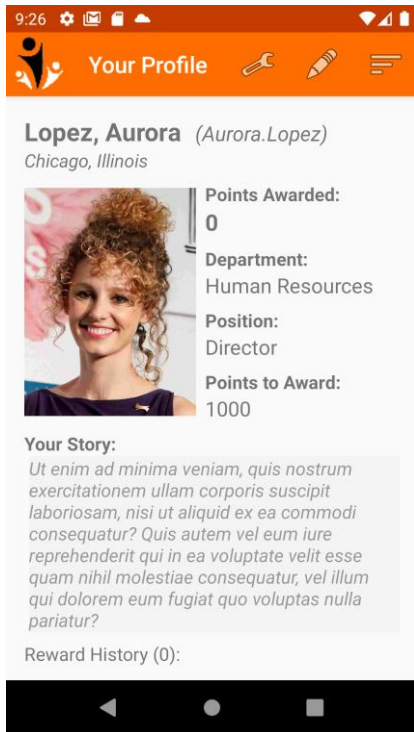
9:26

Your Profile

Lopez, Aurora (Aurora.Lopez)
Chicago, Illinois

Points Awarded:
0

Department:
Human Resources

Position:
Director

Points to Award:
1000

Your Story:
Ut enim ad minima veniam, quis nostrum exercitationem ullam corporis suscipit laboriosam, nisi ut aliquid ex ea commodi consequatur? Quis autem vel eum iure reprehenderit qui in ea voluptate velit esse quam nihil molestiae consequatur, vel illum qui dolorem eum fugiat quo voluptas nulla pariatur?

Reward History (0):